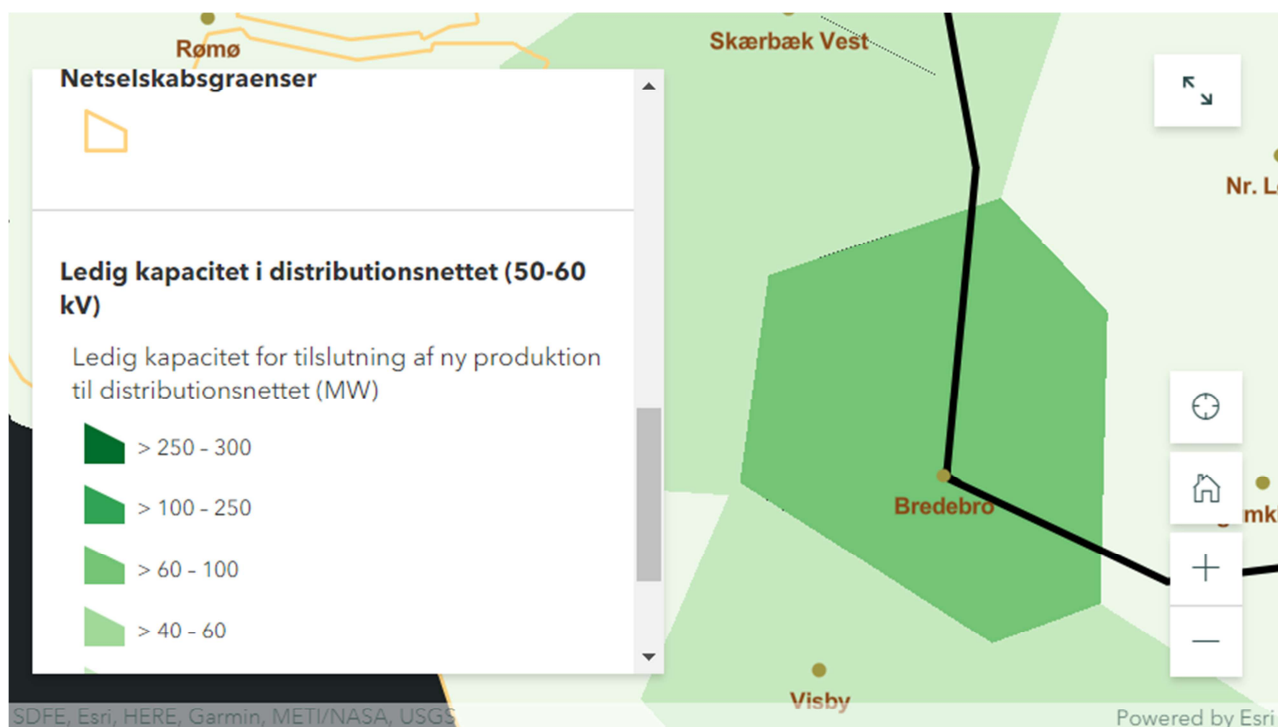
Rømø

Skærbæk Vest

Nr. L

Netselskabsgraenser

Ledig kapacitet i distributionsnettet (50-60 kV)

Ledig kapacitet for tilslutning af ny produktion til distributionsnettet (MW)

> 250 – 300

> 100 – 250

> 60 – 100

> 40 – 60

Bredebro

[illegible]mk

Visby

SDFE, Esri, HERE, Garmin, METI/NASA, USGS

Powered by Esri